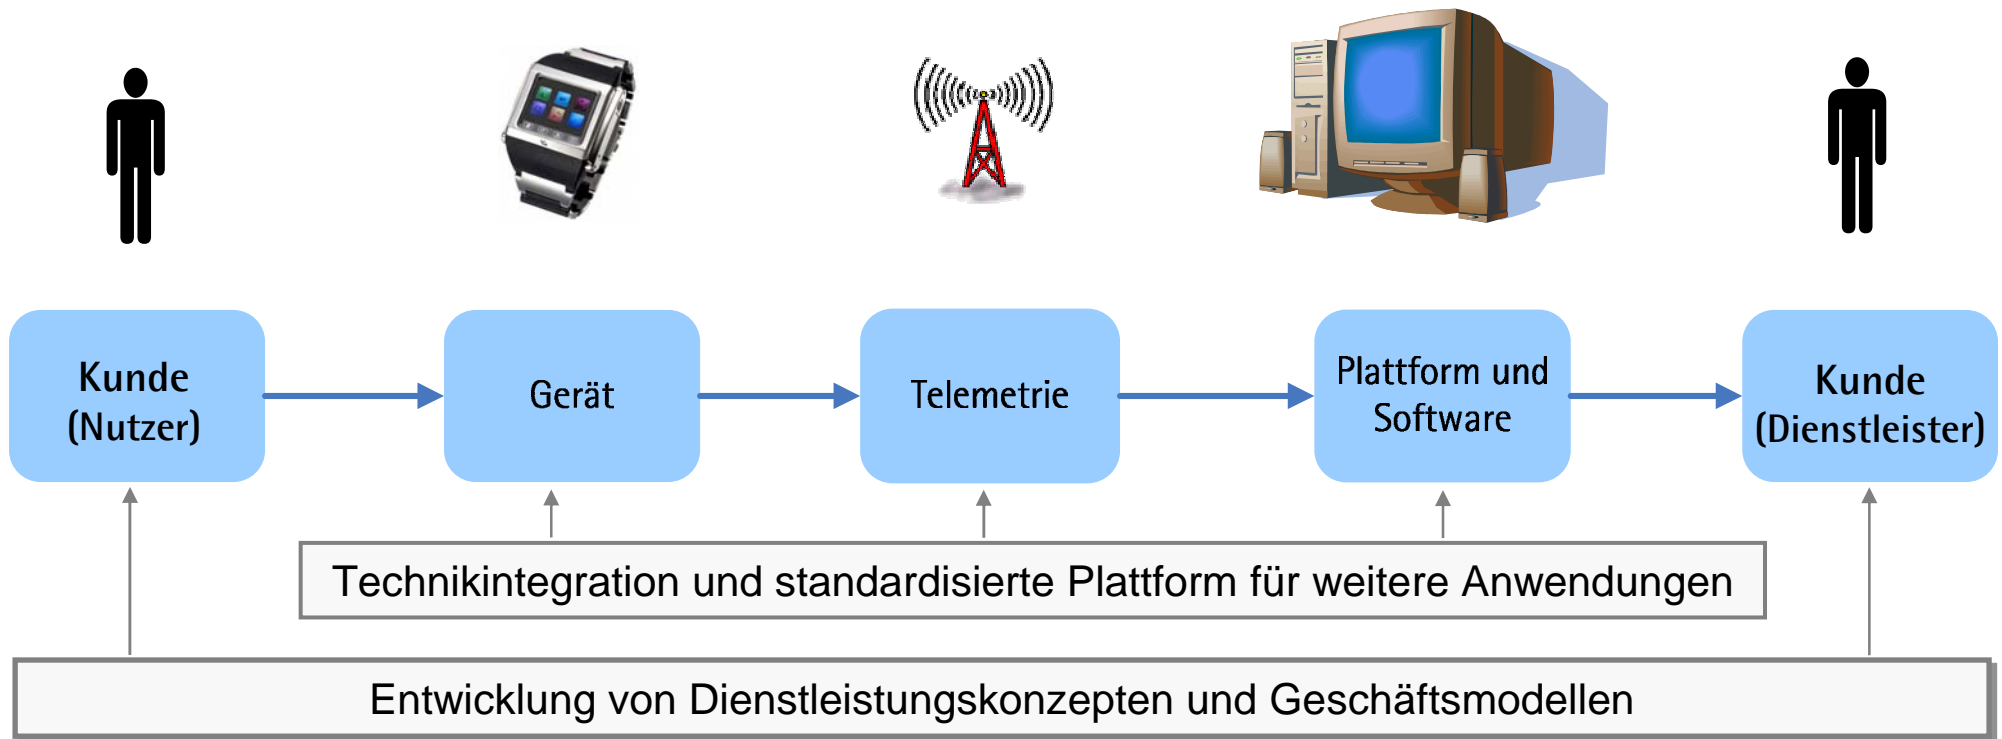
Kunde (Nutzer)

Gerät

Telemetrie

Plattform und Software

Kunde (Dienstleister)

Technikintegration und standardisierte Plattform für weitere Anwendungen

Entwicklung von Dienstleistungskonzepten und Geschäftsmodellen